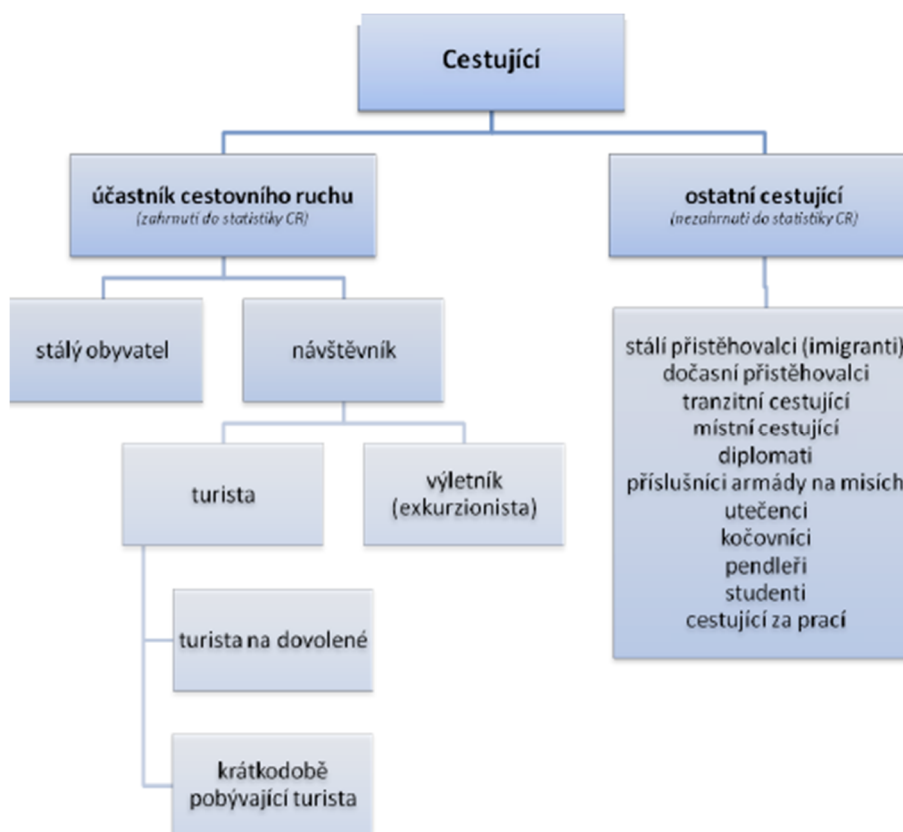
Cestující

účastník cestovního ruchu
(zahrnutí do statistiky CR)

ostatní cestující
(nezahrnutí do statistiky CR)

stálý obyvatel

návštěvník

turista

výletník (exkurzionista)

turista na dovolené

krátkodobě pobývající turista

stálí přistěhovalci (imigranti)
dočasní přistěhovalci
tranzitní cestující
místní cestující
diplomati
příslušníci armády na misích
utečenci
kočovníci
pendleři
studenti
cestující za prací